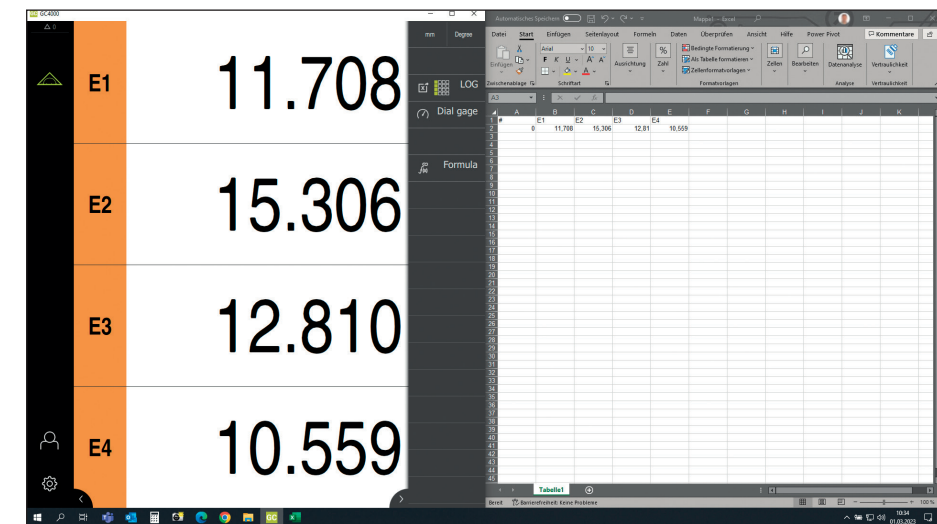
GC4000

E1 11.708

E2 15.306

E3 12.810

E4 10.559

mm Degree

LOG

Dial gage

Formula

Automatisches Speichern Mappe1 - Excel

Datei Start Einfügen Seitenlayout Formeln Daten Überprüfen Ansicht Hilfe Power Pivot Kommentare

Einfügen Arial 10 Ausrichtung Zahl Bedingte Formatierung Als Tabelle formatieren Zellenformatvorlagen Zellen Bearbeiten Datenanalyse Vertraulichkeit

Zwischenablage Schriftart Formatvorlagen Analyse Vertraulichkeit

A3

| | A | B | C | D | E | F | G | H | I | J | K |
|---|---|---|---|---|---|---|---|---|---|---|---|
| 1 | # | E1 | E2 | E3 | E4 | | | | | | |
| 2 | 0 | 11,708 | 15,306 | 12,81 | 10,559 | | | | | | |

Tabelle1

Bereit Barrierefreiheit: Keine Probleme 100 %

10:34 01.03.2023